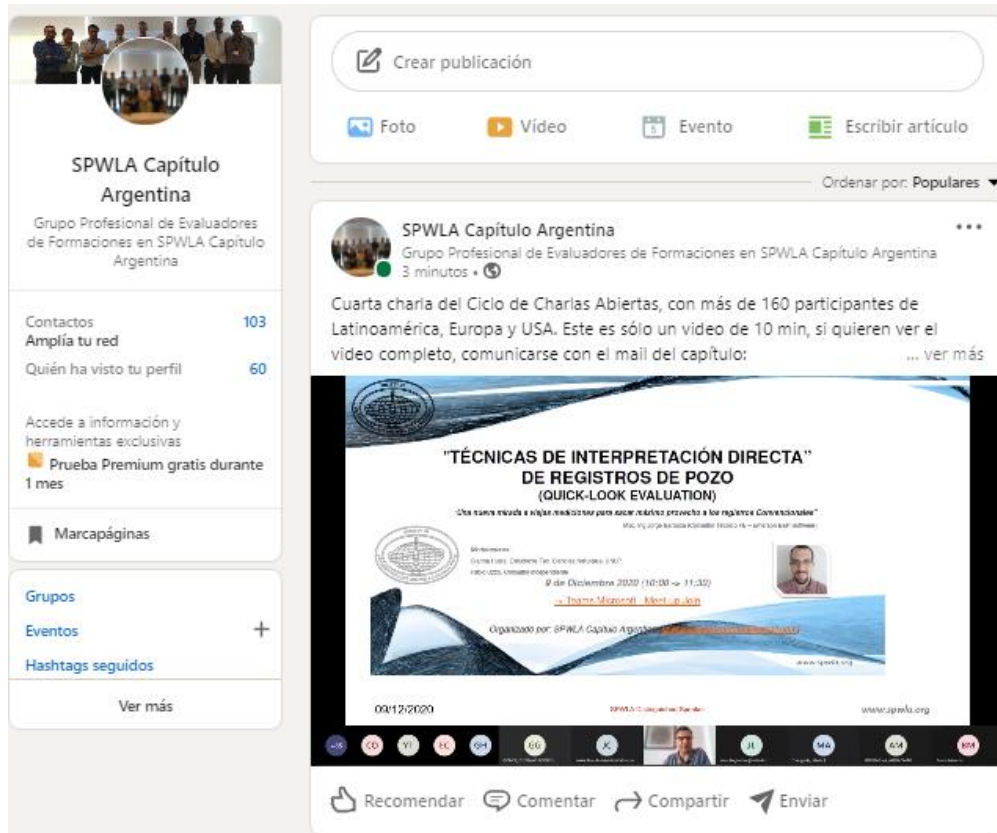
SPWLA Capítulo Argentina

Grupo Profesional de Evaluadores de Formaciones en SPWLA Capítulo Argentina

Contactos 103
Amplía tu red
Quién ha visto tu perfil 60

Accede a información y herramientas exclusivas
Prueba Premium gratis durante 1 mes

Marcapáginas

Grupos
Eventos +
Hashtags seguidos
Ver más

Crear publicación

Foto Vídeo Evento Escribir artículo

Ordenar por: Populares

SPWLA Capítulo Argentina
Grupo Profesional de Evaluadores de Formaciones en SPWLA Capítulo Argentina
3 minutos •

Cuarta charla del Ciclo de Charlas Abiertas, con más de 160 participantes de Latinoamérica, Europa y USA. Este es sólo un video de 10 min, si quieren ver el video completo, comunicarse con el mail del capítulo: ... ver más

"TÉCNICAS DE INTERPRETACIÓN DIRECTA" DE REGISTROS DE POZO
(QUICK-LOOK EVALUATION)
"Una nueva mirada a viejas mediciones para sacar máximo provecho a los registros Convencionales"
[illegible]
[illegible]
9 de Diciembre 2020 (10:00 -> 11:30)
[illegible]
Organizado por: SPWLA Capítulo Argentina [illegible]
www.spwla.org

09/12/2020 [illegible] www.spwla.org

CO YI EC GH GG JL MA AM RM

Recomendar Comentar Compartir Enviar